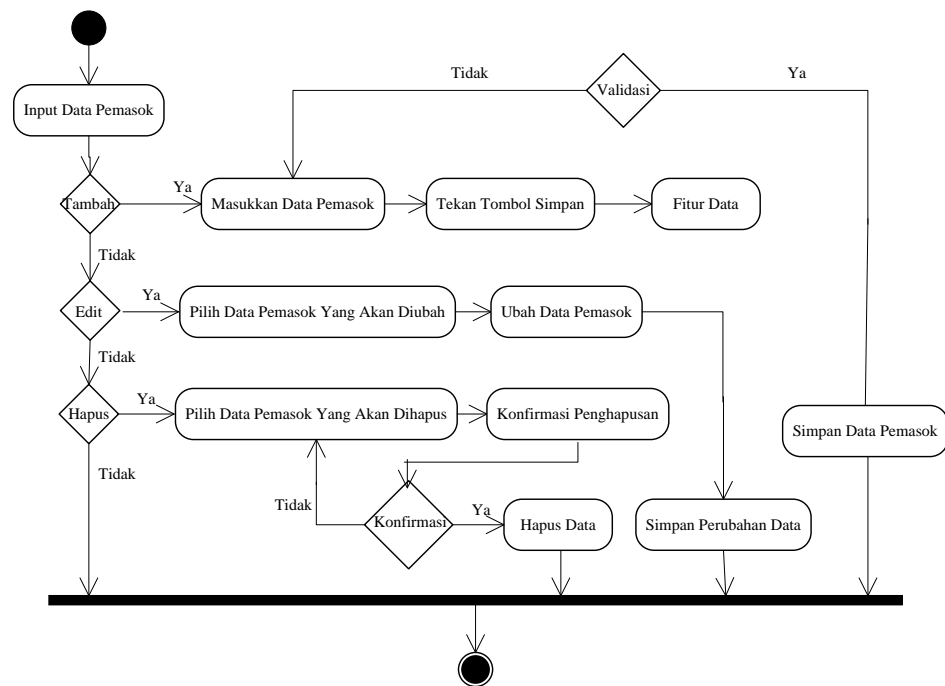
Input Data Pemasok

Tidak

Validasi

Ya

Tambah

Ya

Masukkan Data Pemasok

Tekan Tombol Simpan

Fitur Data

Tidak

Edit

Ya

Pilih Data Pemasok Yang Akan Diubah

Ubah Data Pemasok

Tidak

Hapus

Ya

Pilih Data Pemasok Yang Akan Dihapus

Konfirmasi Penghapusan

Simpan Data Pemasok

Tidak

Tidak

Konfirmasi

Ya

Hapus Data

Simpan Perubahan Data